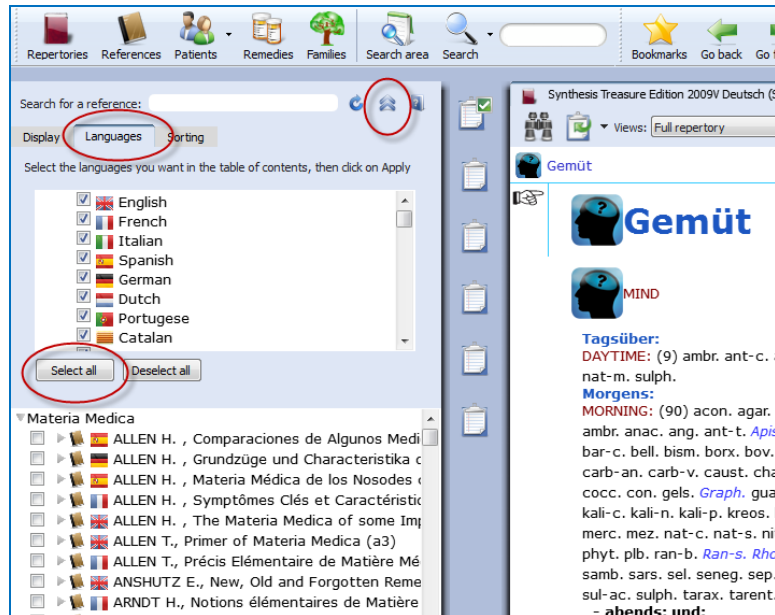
Repertories References Patients Remedies Families Search area Search Bookmarks Go back Go t

Search for a reference:

Display Languages Sorting

Select the languages you want in the table of contents, then click on Apply

English
French
Italian
Spanish
German
Dutch
Portugese
Catalan

Select all Deselect all

Materia Medica
ALLEN H. , Comparaciones de Algunos Medi
ALLEN H. , Grundzüge und Characteristika d
ALLEN H. , Materia Médica de los Nosodes
ALLEN H. , Symptômes Clés et Caractéristi
ALLEN H. , The Materia Medica of some Imp
ALLEN T., Primer of Materia Medica (a3)
ALLEN T., Précis Élémentaire de Matière Mé
ANSHUTZ E., New, Old and Forgotten Reme
ARNDT H., Notions élémentaires de Matière

Synthesis Treasure Edition 2009V Deutsch (S

Views: Full repertory

Gemüt

Gemüt

MIND

Tagsüber:
DAYTIME: (9) ambr. ant-c.
nat-m. sulph.
Morgens:
MORNING: (90) acon. agar.
ambr. anac. ang. ant-t. Apis
bar-c. bell. bism. borx. bov.
carb-an. carb-v. caust. cha
cocc. con. gels. Graph. gua
kali-c. kali-n. kali-p. kreos.
merc. mez. nat-c. nat-s. ni
phyt. plb. ran-b. Ran-s. Rho
samb. sars. sel. seneg. sep.
sul-ac. sulph. tarax. tarent.
- abends; und: